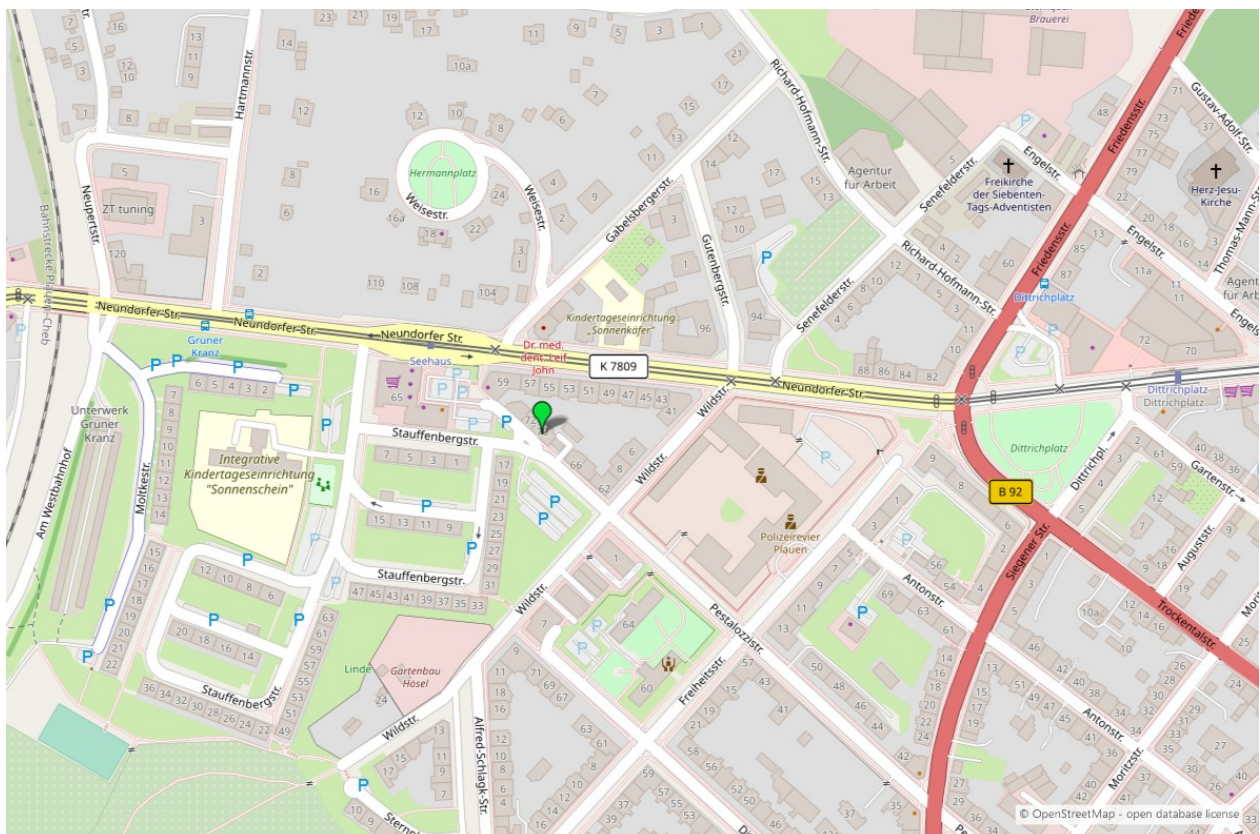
Brauerei
Friedensstr.
Gustav-Adolf-Str.
Richard-Hofmann-Str.
Harmannstr.
Neupertstr.
Bahnstrecke Plauen-Cheb
ZT tuning
Hermannplatz
Weisestr.
Weisestr.
Gabelsbergerstr.
Gutenbergstr.
Agentur für Arbeit
Senefelderstr.
Engelstr.
Freikirche der Siebenten-Tags-Adventisten
Herz-Jesu-Kirche
Thomas-Mann-Str.
Engelstr.
Richard-Hofmann-Str.
Senefelderstr.
Dittrichplatz
Agentur für Ar
Engels
Friedensstr.
Neundorfer Str.
Neundorfer Str.
Neundorfer Str.
Neundorfer Str.
Grüner Kranz
Seehaus
Dr. med. dent. Leif John
Kindertageseinrichtung „Sonnenkäfer"
K 7809
Dittrichplatz
Dittrichplatz
Unterwerk Grüner Kranz
Am Westbahnhof
Moltkestr.
Integrative Kindertageseinrichtung "Sonnenschein"
Stauffenbergstr.
Stauffenbergstr.
Stauffenbergstr.
Stauffenbergstr.
Wildstr.
Wildstr.
Wildstr.
Polizeirevier Plauen
Dittrichplatz
Dittrichpl.
Gartenstr.
B 92
Siegener Str.
Augustenstr.
Trockentalstr.
Antonstr.
Antonstr.
Pestalozzistr.
Freiheitsstr.
Linde
Gartenbau Hösel
Alfred-Schlagk-Str.
Moritzstr.
Sternpl
© OpenStreetMap - open database license